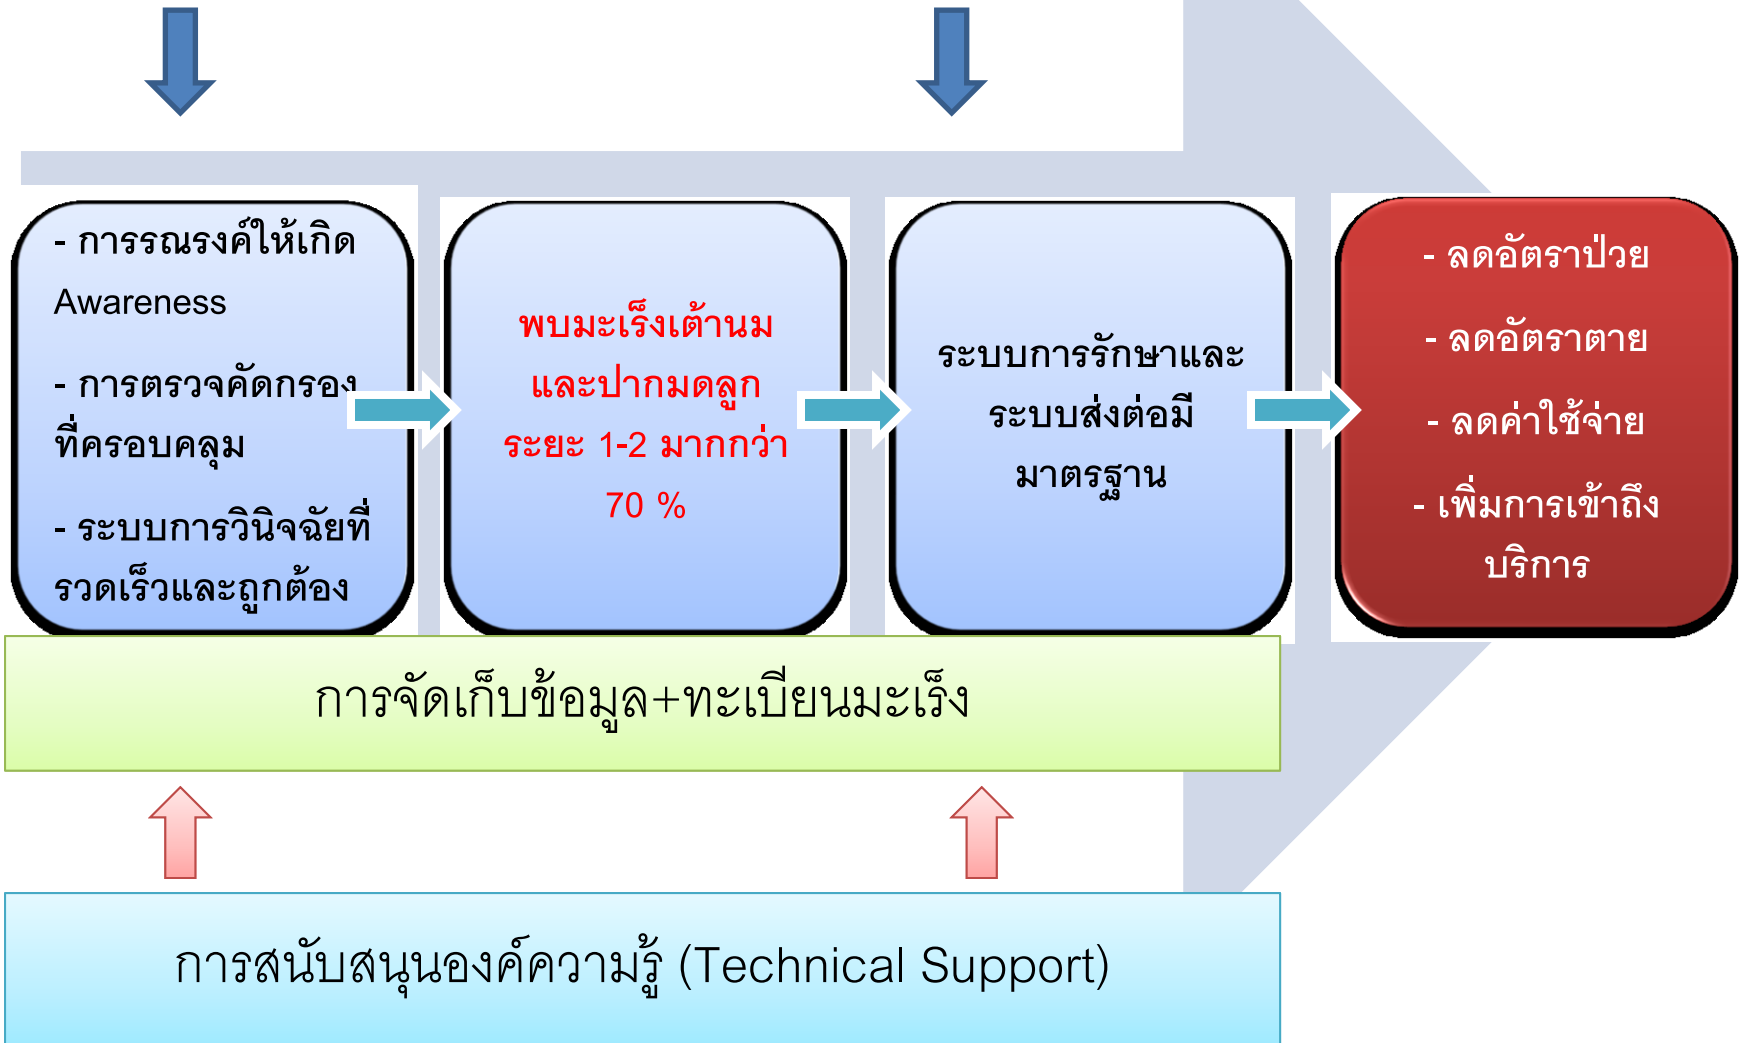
- การรณรงค์ให้เกิด Awareness

- การตรวจคัดกรองที่ครอบคลุม

- ระบบการวินิจฉัยที่รวดเร็วและถูกต้อง

พบมะเร็งเต้านมและปากมดลูก ระยะ 1-2 มากกว่า 70 %

ระบบการรักษาและระบบส่งต่อมีมาตรฐาน

- ลดอัตราป่วย

- ลดอัตราตาย

- ลดค่าใช้จ่าย

- เพิ่มการเข้าถึงบริการ

การจัดเก็บข้อมูล+ทะเบียนมะเร็ง

การสนับสนุนองค์ความรู้ (Technical Support)